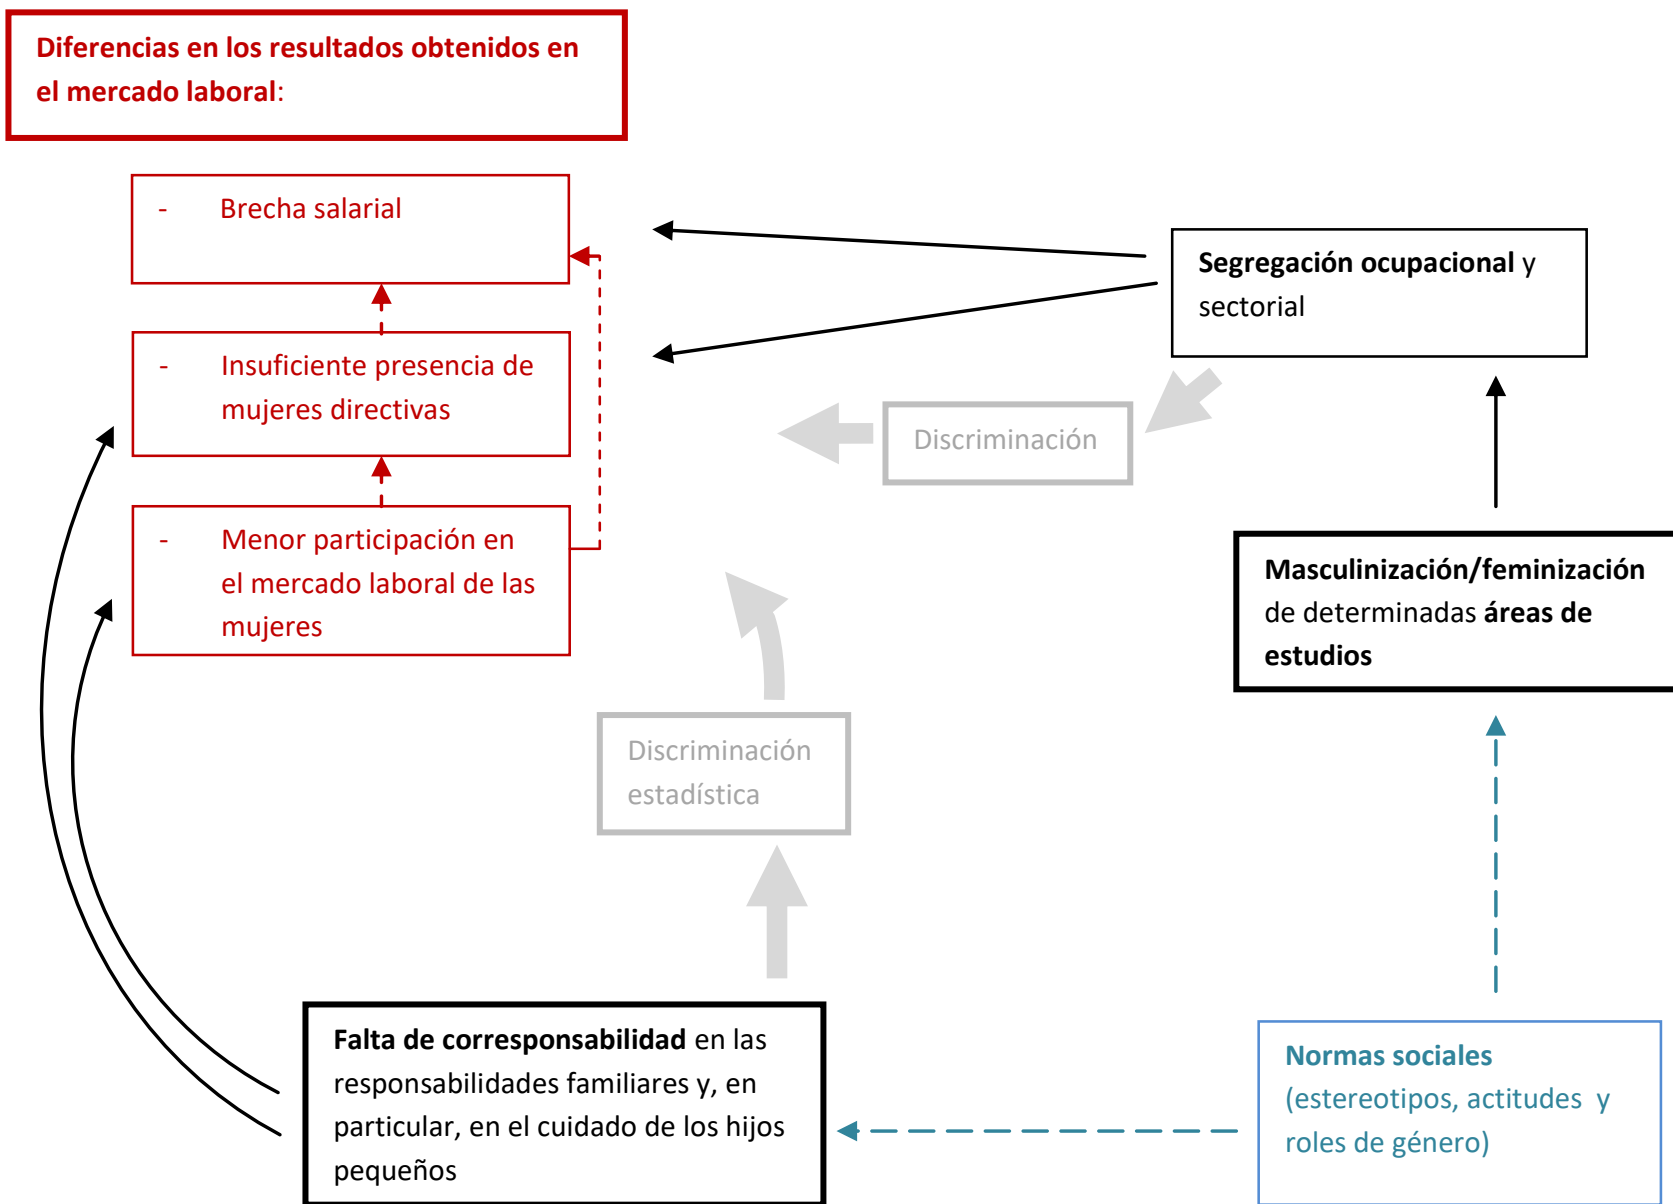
Diferencias en los resultados obtenidos en el mercado laboral:

- Brecha salarial

- Insuficiente presencia de mujeres directivas

- Menor participación en el mercado laboral de las mujeres

Segregación ocupacional y sectorial

Discriminación

Masculinización/feminización de determinadas áreas de estudios

Discriminación estadística

Falta de corresponsabilidad en las responsabilidades familiares y, en particular, en el cuidado de los hijos pequeños

Normas sociales (estereotipos, actitudes y roles de género)